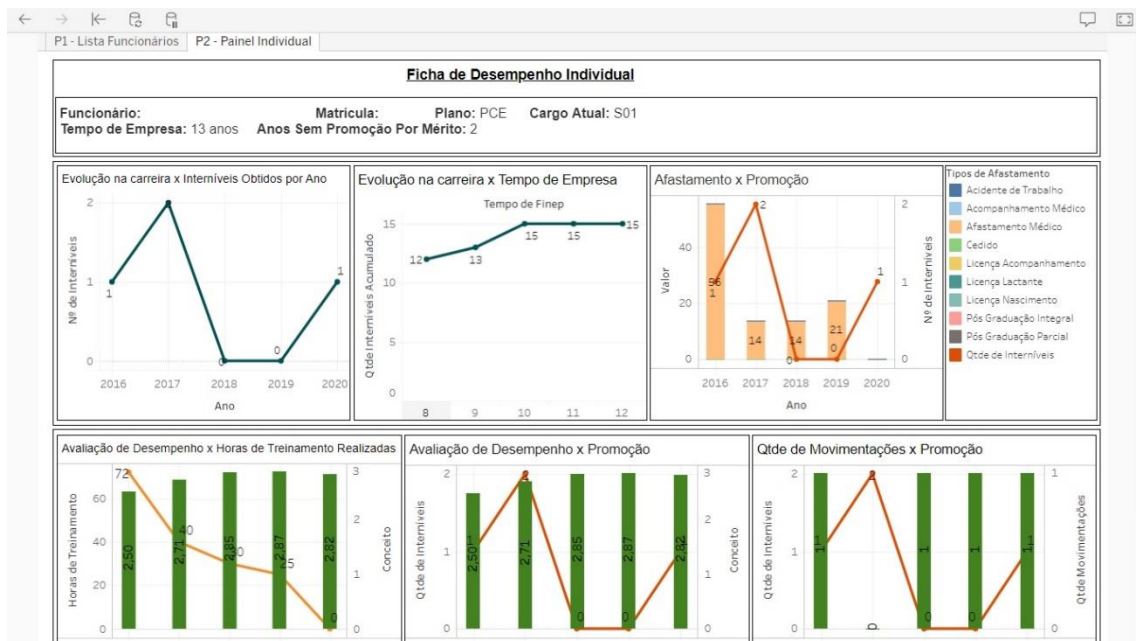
P1 - Lista Funcionários | P2 - Painel Individual

Ficha de Desempenho Individual

Funcionário: Matrícula: Plano: PCE Cargo Atual: S01
Tempo de Empresa: 13 anos Anos Sem Promoção Por Mérito: 2

Evolução na carreira x Interníveis Obtidos por Ano

Nº de Interníveis
2
1
0
1
2
0
0
1
2016 2017 2018 2019 2020
Ano

Evolução na carreira x Tempo de Empresa

Tempo de Finep
Qtde Interníveis Acumulado
15
10
5
0
12 13 15 15 15
8 9 10 11 12

Afastamento x Promoção

Valor
40
20
0
56 1
2
14
14 0
21 0
1
2016 2017 2018 2019 2020
Ano
Nº de Interníveis
2
1
0

Tipos de Afastamento
Acidente de Trabalho
Acompanhamento Médico
Afastamento Médico
Cedido
Licença Acompanhamento
Licença Lactante
Licença Nascimento
Pós Graduação Integral
Pós Graduação Parcial
Qtde de Interníveis

Avaliação de Desempenho x Horas de Treinamento Realizadas

Horas de Treinamento
60
40
20
0
72
2,50
40
2,71
20
2,85
15
2,87
0
2,82
Conceito
3
2
1
0

Avaliação de Desempenho x Promoção

Qtde de Interníveis
2
1
0
1
2,50
2
2,71
0
2,85
0
2,87
1
2,82
Conceito
3
2
1
0

Qtde de Movimentações x Promoção

Qtde de Interníveis
2
1
0
1
1
2
0
1
0
1
0
1
1
Qtde Movimentações
1
0